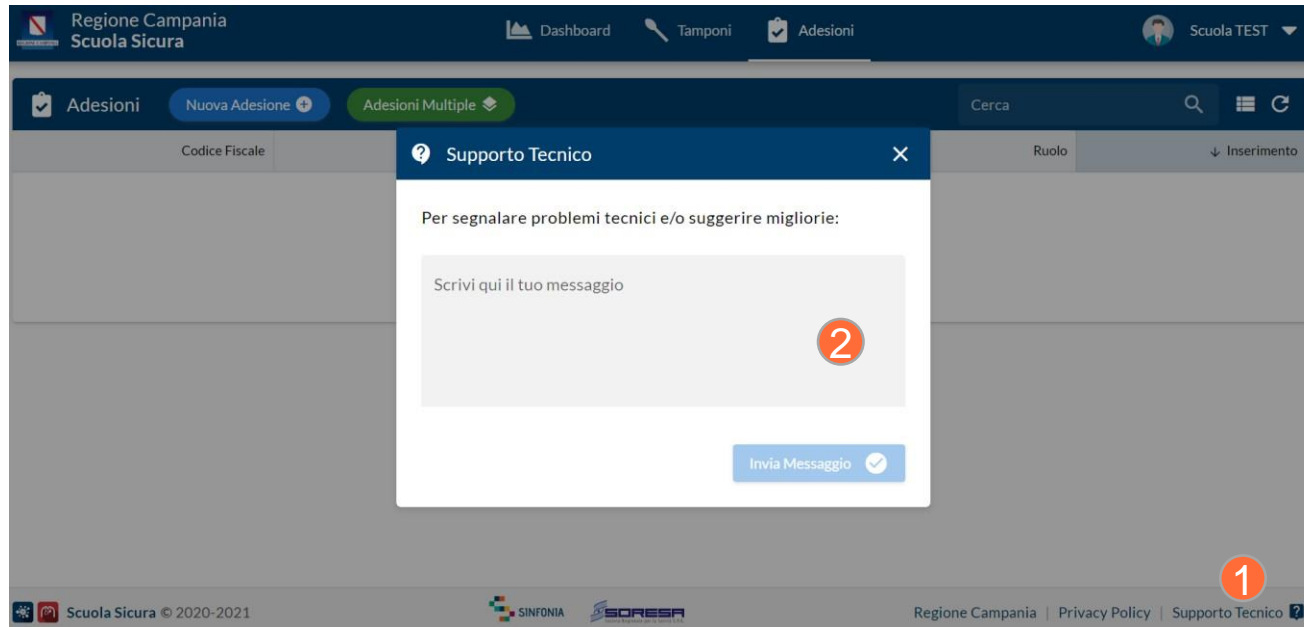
Regione Campania
Scuola Sicura

Dashboard Tamponi Adesioni

Scuola TEST

Adesioni Nuova Adesione Adesioni Multiple

Cerca

Codice Fiscale

Ruolo

↓ Inserimento

Supporto Tecnico ×

Per segnalare problemi tecnici e/o suggerire migliorie:

Scrivi qui il tuo messaggio

2

Invia Messaggio

1

Scuola Sicura © 2020-2021

SINFONIA SORESA

Regione Campania | Privacy Policy | Supporto Tecnico